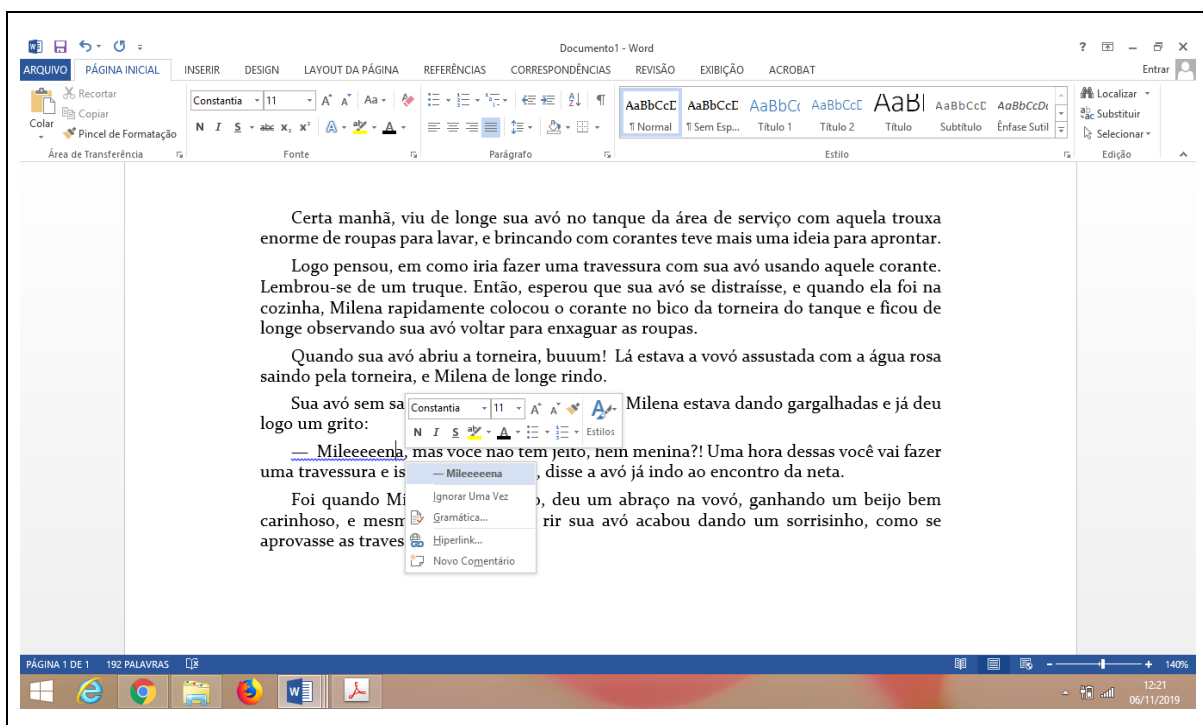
Documento1 - Word

ARQUIVO PÁGINA INICIAL INSERIR DESIGN LAYOUT DA PÁGINA REFERÊNCIAS CORRESPONDÊNCIAS REVISÃO EXIBIÇÃO ACROBAT Entrar

Recortar Copiar Colar Pincel de Formatação
Área de Transferência
Constantia 11
Fonte
Parágrafo
AaBbCcD ¶ Normal AaBbCcD ¶ Sem Esp... AaBbC Título 1 AaBbCcD Título 2 AaB Título AaBbCcD Subtítulo AaBbCcD Ênfase Sutil
Estilo
Localizar Substituir Selecionar
Edição

Certa manhã, viu de longe sua avó no tanque da área de serviço com aquela trouxa enorme de roupas para lavar, e brincando com corantes teve mais uma ideia para aprontar.

Logo pensou, em como iria fazer uma travessura com sua avó usando aquele corante. Lembrou-se de um truque. Então, esperou que sua avó se distraísse, e quando ela foi na cozinha, Milena rapidamente colocou o corante no bico da torneira do tanque e ficou de longe observando sua avó voltar para enxaguar as roupas.

Quando sua avó abriu a torneira, buuum! Lá estava a vovó assustada com a água rosa saindo pela torneira, e Milena de longe rindo.

Sua avó sem sa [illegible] Milena estava dando gargalhadas e já deu logo um grito:

— Mileeeeena, mas você não tem jeito, hein menina?! Uma hora dessas você vai fazer uma travessura e is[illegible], disse a avó já indo ao encontro da neta.

Foi quando Mi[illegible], deu um abraço na vovó, ganhando um beijo bem carinhoso, e mesm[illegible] rir sua avó acabou dando um sorrisinho, como se aprovasse as traves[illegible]

Constantia 11 N I S Estilos
— Mileeeeena
Ignorar Uma Vez
Gramática...
Hiperlink...
Novo Comentário

PÁGINA 1 DE 1 192 PALAVRAS 140%
12:21 06/11/2019